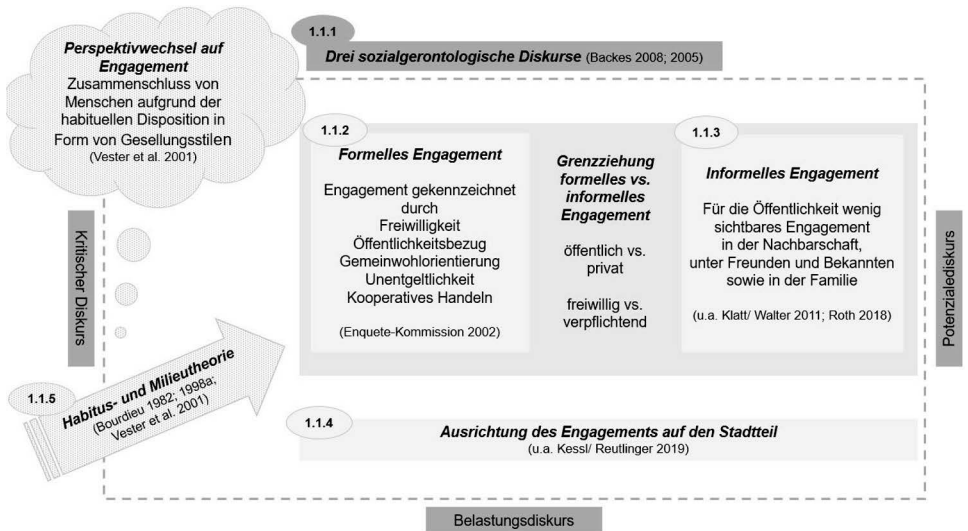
**Perspektivwechsel auf Engagement**
Zusammenschluss von Menschen aufgrund der habituellen Disposition in Form von Gesellungsstilen
(Vester et al. 2001)

1.1.1
**Drei sozialgerontologische Diskurse** (Backes 2008; 2005)

1.1.2
**Formelles Engagement**

Engagement gekennzeichnet durch
Freiwilligkeit
Öffentlichkeitsbezug
Gemeinwohlorientierung
Unentgeltlichkeit
Kooperatives Handeln

(Enquete-Kommission 2002)

**Grenzziehung formelles vs. informelles Engagement**

öffentlich vs. privat

freiwillig vs. verpflichtend

1.1.3
**Informelles Engagement**

Für die Öffentlichkeit wenig sichtbares Engagement in der Nachbarschaft, unter Freunden und Bekannten sowie in der Familie

(u.a. Klatt/ Walter 2011; Roth 2018)

Kritischer Diskurs

Potenzialediskurs

1.1.5
**Habitus- und Milieutheorie**
(Bourdieu 1982; 1998a; Vester et al. 2001)

1.1.4
**Ausrichtung des Engagements auf den Stadtteil**
(u.a. Kessl/ Reutlinger 2019)

Belastungsdiskurs